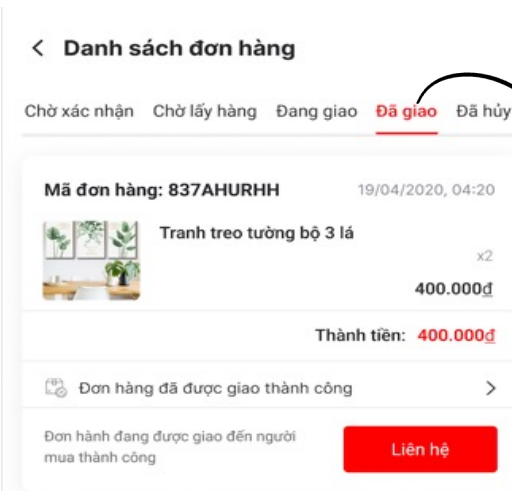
< Danh sách đơn hàng

Chờ xác nhận Chờ lấy hàng Đang giao Đã giao Đã hủy

Mã đơn hàng: 837AHURHH 19/04/2020, 04:20

Tranh treo tường bộ 3 lá

x2

400.000₫

Thành tiền: 400.000₫

Đơn hàng đã được giao thành công >

Đơn hành đang được giao đến người mua thành công

Liên hệ